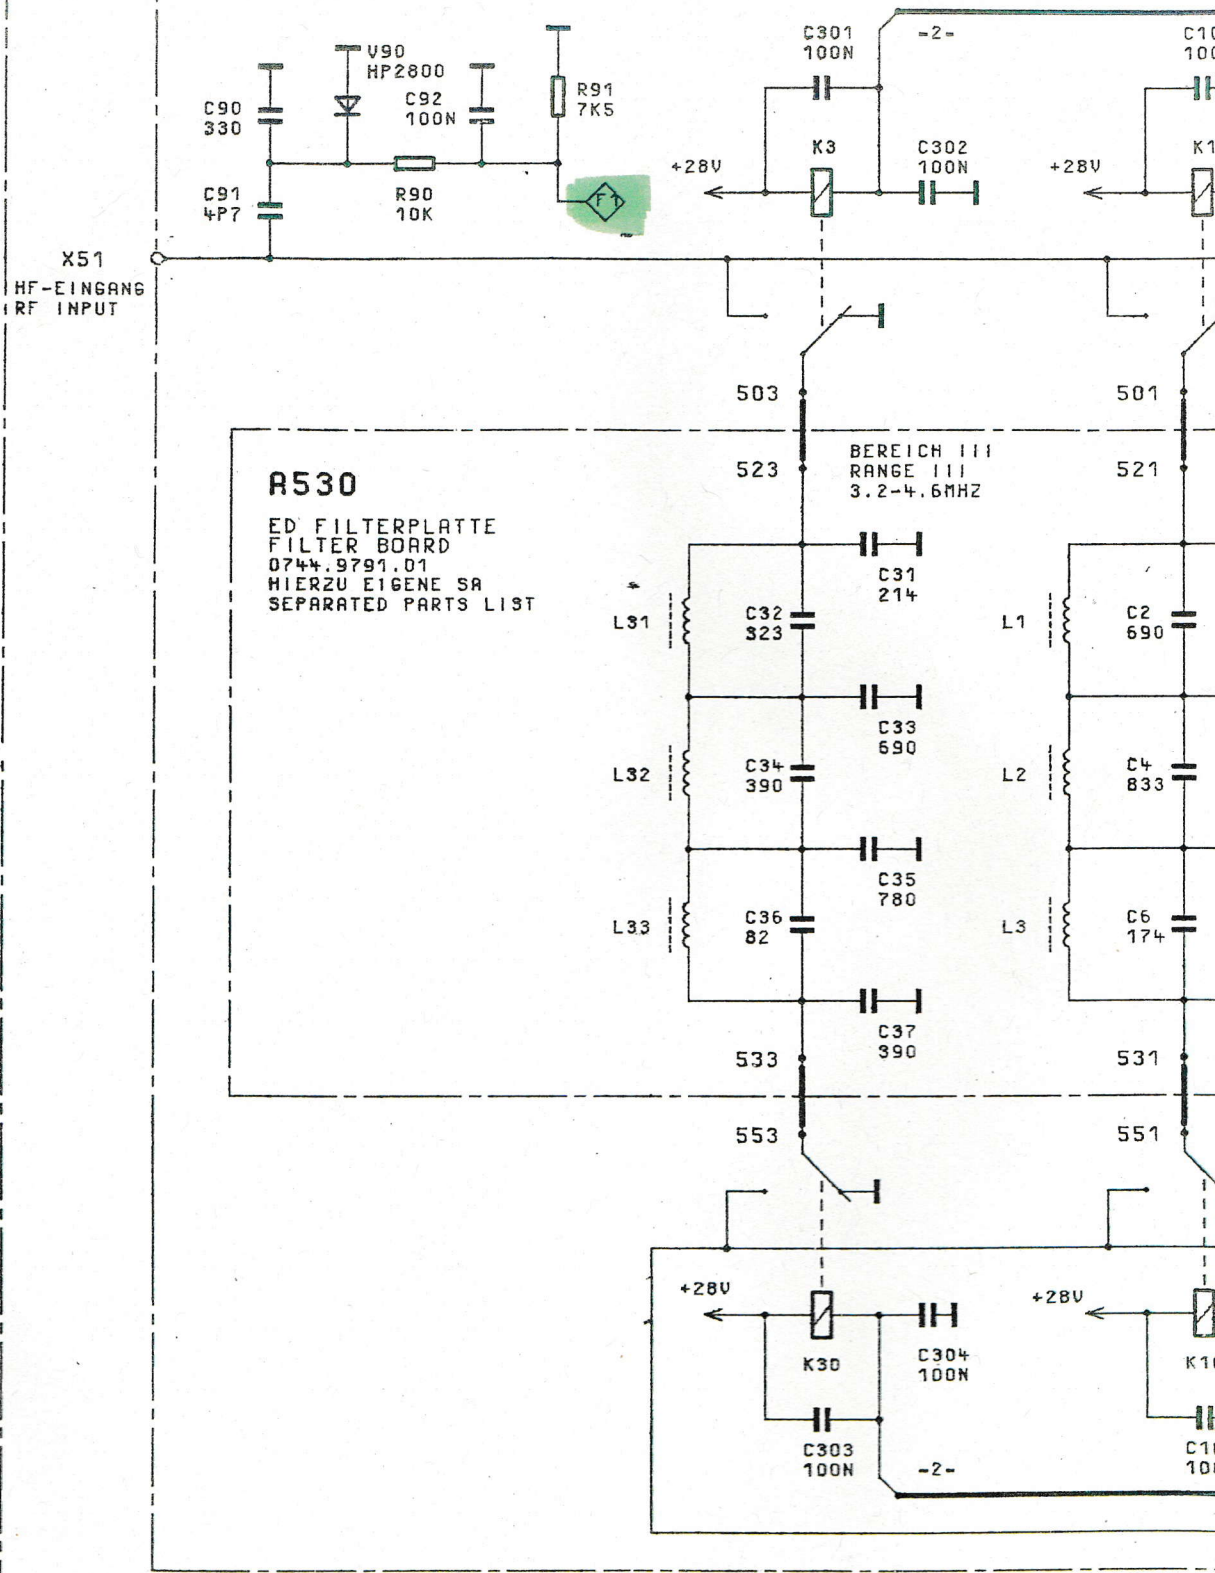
V90
HP2800

C92
100N

R91
7K5

C90
330

C91
4P7

R90
10K

F1

X51
HF-EINGANG
RF INPUT

C301
100N

-2-

K3

C302
100N

+28V

C10
10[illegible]

K1

+28V

503

501

523

521

BEREICH III
RANGE III
3.2-4.6MHZ

A530

ED FILTERPLATTE
FILTER BOARD
0744.9791.01
HIERZU EIGENE SA
SEPARATED PARTS LIST

C31
214

L31

C32
323

L1

C2
690

C33
690

L32

C34
390

L2

C4
833

C35
780

L33

C36
82

L3

C6
174

C37
390

533

531

553

551

+28V

K30

C304
100N

+28V

K1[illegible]

C303
100N

-2-

C1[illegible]
10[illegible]